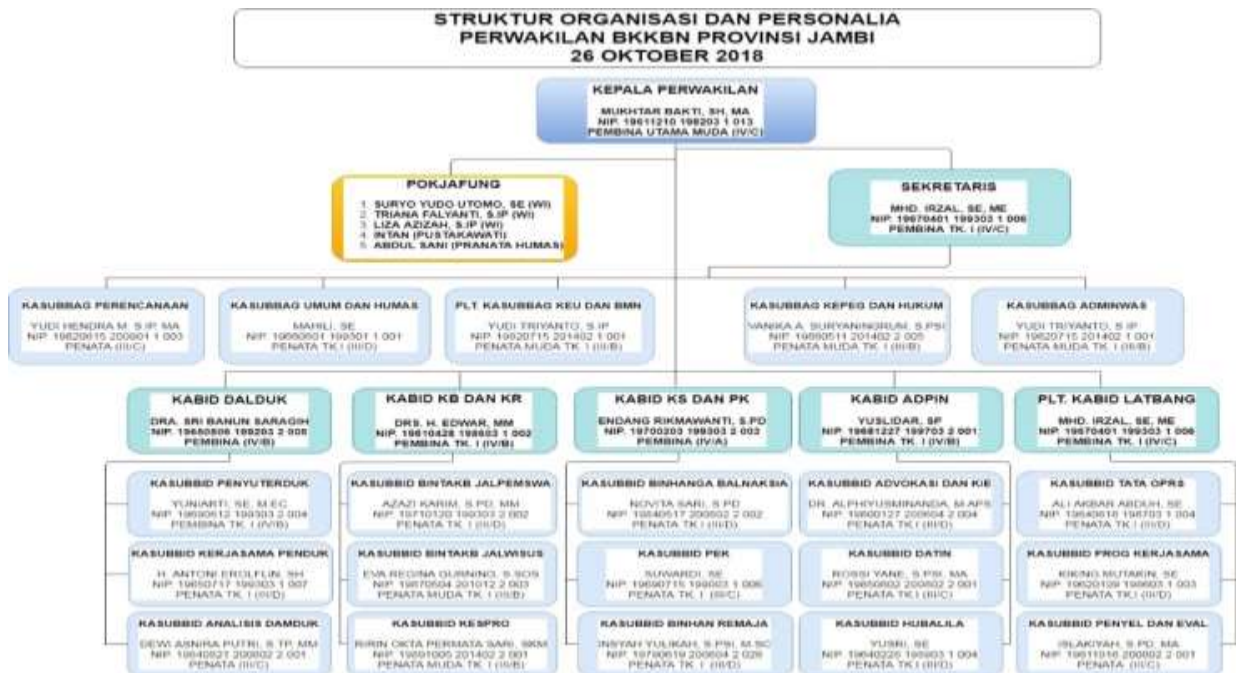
STRUKTUR ORGANISASI DAN PERSONALIA
PERWAKILAN BKKBN PROVINSI JAMBI
26 OKTOBER 2018

KEPALA PERWAKILAN
MUKHTAR BAKTI, SH, MA
NIP. 19611210 198203 1 013
PEMBINA UTAMA MUDA (IV/C)

POKJAFUNG
1. SURYO YUDO UTOMO, SE (WI)
2. TRIANA FALYANTI, S.IP (WI)
3. LIZA AZIZAH, S.IP (WI)
4. INTAN (PUSTAKAWATI)
5. ABDUL SANI (PRANATA HUMAS)

SEKRETARIS
MHD. IRZAL, SE, ME
NIP. 19670401 199303 1 006
PEMBINA TK. I (IV/C)

KASUBBAG PERENCANAAN
YUDI HENDRA M, S.IP, MA
NIP. 19820815 200801 1 003
PENATA (III/C)

KASUBBAG UMUM DAN HUMAS
MAHILI, SE
NIP. 19660501 199301 1 001
PENATA TK.I (III/D)

PLT. KASUBBAG KEU DAN BMN
YUDI TRIYANTO, S.IP
NIP. 19820715 201402 1 001
PENATA MUDA TK.I (III/B)

KASUBBAG KEPEG DAN HUKUM
VANIKA A. SURYANINGRUM, S.PSI
NIP. 19890511 201402 2 005
PENATA MUDA TK.I (III/B)

KASUBBAG ADMINWAS
YUDI TRIYANTO, S.IP
NIP. 19820715 201402 1 001
PENATA MUDA TK.I (III/B)

KABID DALDUK
DRA. SRI BANUN SARAGIH
NIP. 19650506 199203 2 005
PEMBINA (IV/B)

KABID KB DAN KR
DRS. H. EDWAR, MM
NIP. 19610428 199603 1 002
PEMBINA TK. I (IV/B)

KABID KS DAN PK
ENDANG RIKMAWANTI, S.PD
NIP. 19700203 199303 2 002
PEMBINA (IV/A)

KABID ADPIN
YUSLIDAR, SP
NIP. 19681227 199703 2 001
PEMBINA TK. I (IV/B)

PLT. KABID LATBANG
MHD. IRZAL, SE, ME
NIP. 19670401 199303 1 006
PEMBINA TK. I (IV/C)

KASUBBID PENYUTERDUK
YUNIARTI, SE, M.EC
NIP. 19690612 199303 2 004
PEMBINA TK. I (IV/B)

KASUBBID KERJASAMA PENDUK
H. ANTONI EROLFLIN, SH
NIP. 19650717 199303 1 007
PENATA TK. I (III/D)

KASUBBID ANALISIS DAMDUK
DEWI ASNIRA PUTRI, S.TP, MM
NIP. 19840821 200802 2 001
PENATA (III/C)

KASUBBID BINTAKB JALPEMSWA
AZAZI KARIM, S.PD, MM
NIP. 19710120 199303 2 002
PENATA TK. I (III/D)

KASUBBID BINTAKB JALWISUS
EVA REGINA GURNING, S.SOS
NIP. 19870504 201012 2 003
PENATA MUDA TK. I (III/B)

KASUBBID KESPRO
RIRIN OKTA PERMATA SARI, SKM
NIP. 19891005 201402 2 001
PENATA MUDA TK. I (III/B)

KASUBBID BINHANGA BALNAKSIA
NOVITA SARI, S.PD
NIP. 19840517 200502 2 002
PENATA TK. I (III/D)

KASUBBID PEK
SUWARDI, SE
NIP. 19690715 199003 1 006
PENATA TK. I (III/D)

KASUBBID BINHAN REMAJA
INSYAH YULIKAH, S.PSI, M.SC
NIP. 19780619 200604 2 028
PENATA TK. I (III/D)

KASUBBID ADVOKASI DAN KIE
DR. ALPHYUSMINANDA, M.APS
NIP. 19800127 200604 2 004
PENATA TK. I (III/D)

KASUBBID DATIN
ROSSI YANE, S.PSI, MA
NIP. 19850802 200802 2 001
PENATA TK. I (III/D)

KASUBBID HUBALILA
YUSRI, SE
NIP. 19640226 199003 1 004
PENATA TK. I (III/D)

KASUBBID TATA OPRS
ALI AKBAR ABDUH, SE
NIP. 19640616 198703 1 004
PENATA TK. I (III/D)

KASUBBID PROG KERJASAMA
KIKING MUTAKIN, SE
NIP. 19620109 199003 1 003
PENATA TK. I (III/D)

KASUBBID PENYEL DAN EVAL
ISLAKIYAH, S.PD, MM
NIP. 19811016 200802 2 001
PENATA (III/C)